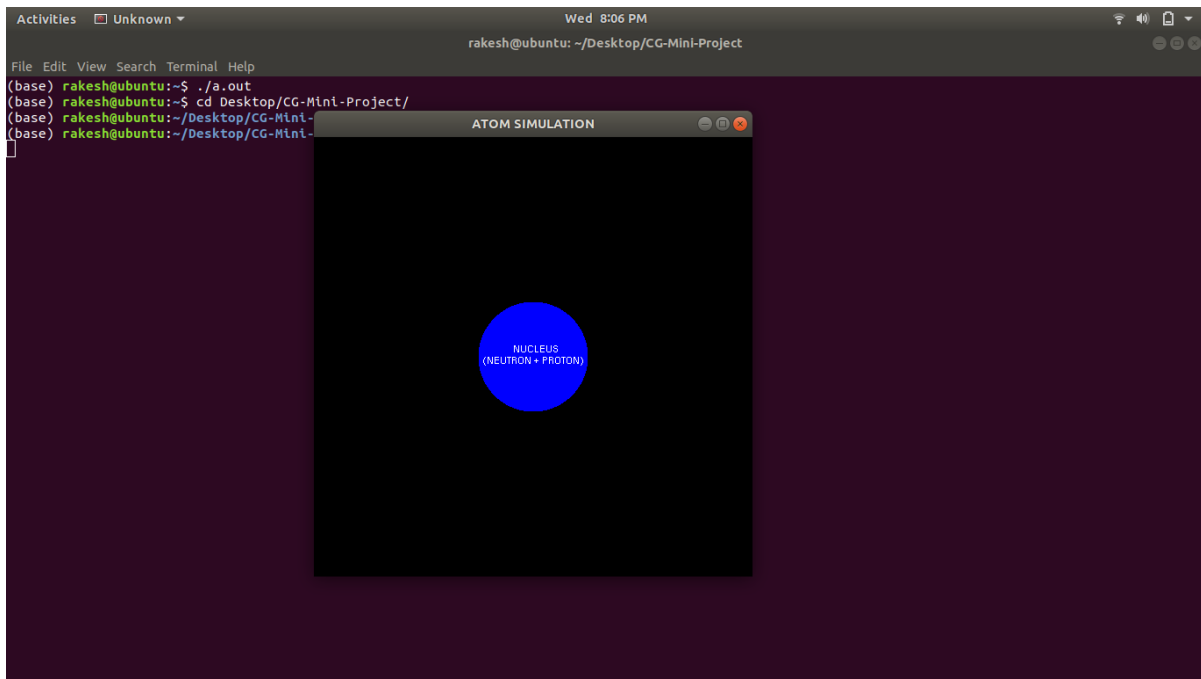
Activities Unknown ▾

Wed 8:06 PM

rakesh@ubuntu: ~/Desktop/CG-Mini-Project

File Edit View Search Terminal Help

(base) rakesh@ubuntu:~$ ./a.out
(base) rakesh@ubuntu:~$ cd Desktop/CG-Mini-Project/
(base) rakesh@ubuntu:~/Desktop/CG-Mini-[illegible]
(base) rakesh@ubuntu:~/Desktop/CG-Mini-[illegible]

ATOM SIMULATION

NUCLEUS
(NEUTRON + PROTON)